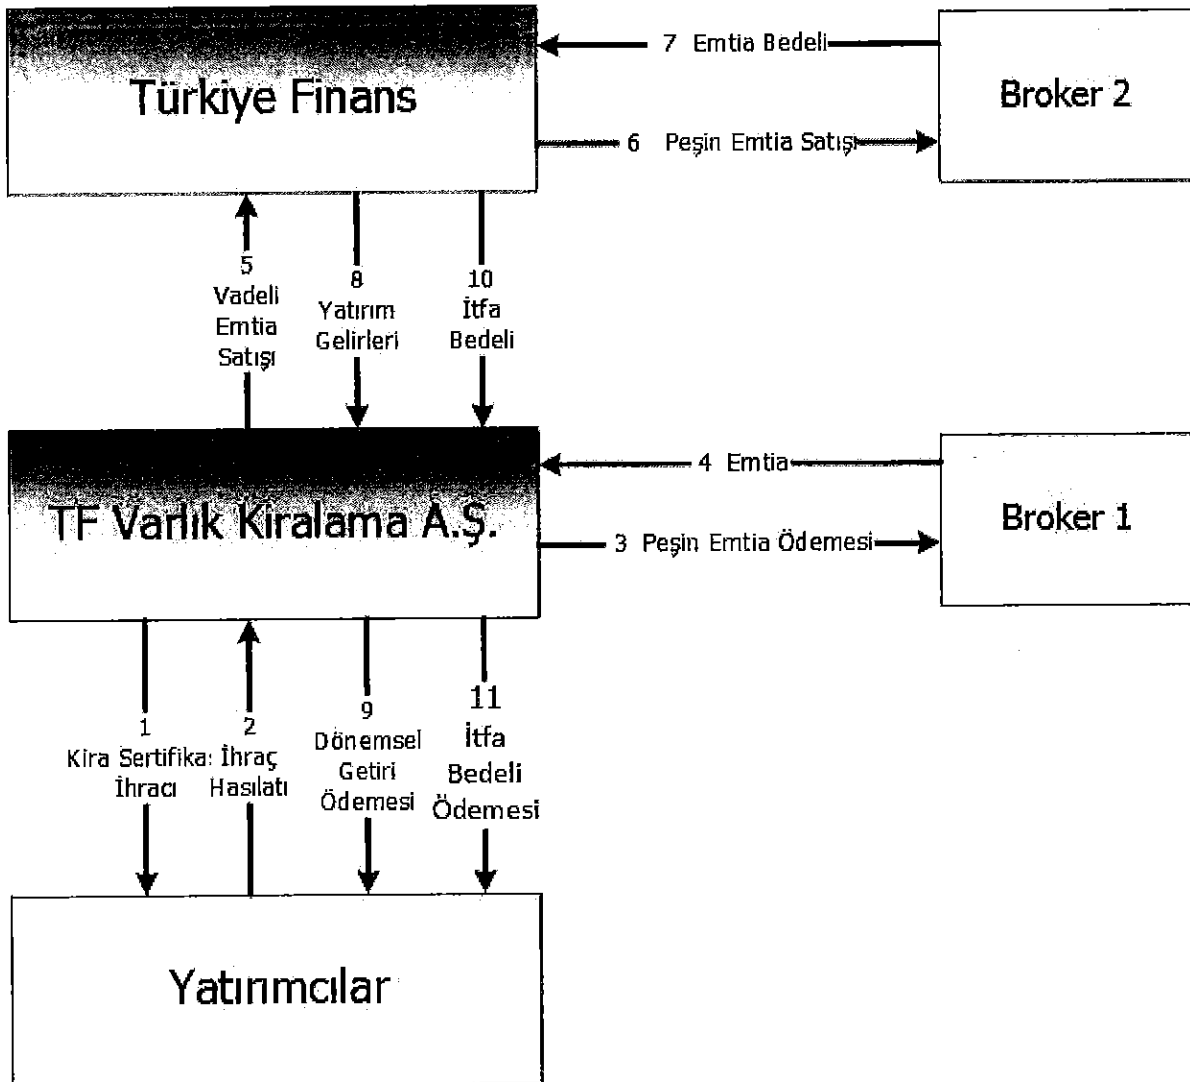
Türkiye Finans

7 Emtia Bedeli

Broker 2

6 Peşin Emtia Satışı

5
Vadeli
Emtia
Satışı

8
Yatırım
Gelirleri

10
İtfa
Bedeli

TF Varlık Kiralama A.Ş.

4 Emtia

Broker 1

3 Peşin Emtia Ödemesi

1
Kira Sertifika:
İhracı

2
İhraç
Hasılatı

9
Dönemsel
Getiri
Ödemesi

11
İtfa
Bedeli
Ödemesi

Yatırımcılar